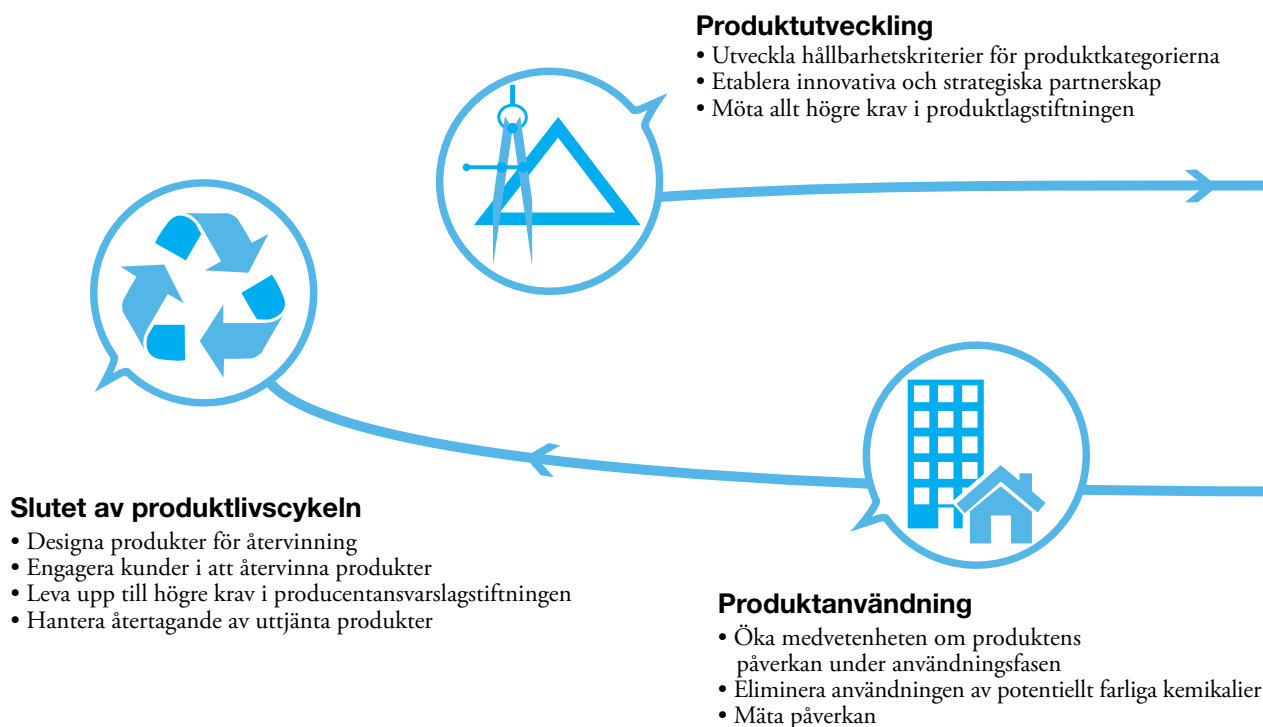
**Produktutveckling**
• Utveckla hållbarhetskriterier för produktkategorierna
• Etablera innovativa och strategiska partnerskap
• Möta allt högre krav i produktlagstiftningen

**Slutet av produktlivscykeln**
• Designa produkter för återvinning
• Engagera kunder i att återvinna produkter
• Leva upp till högre krav i producentansvarslagstiftningen
• Hantera återtagande av uttjänta produkter

**Produktanvändning**
• Öka medvetenheten om produktens påverkan under användningsfasen
• Eliminera användningen av potentiellt farliga kemikalier
• Mäta påverkan